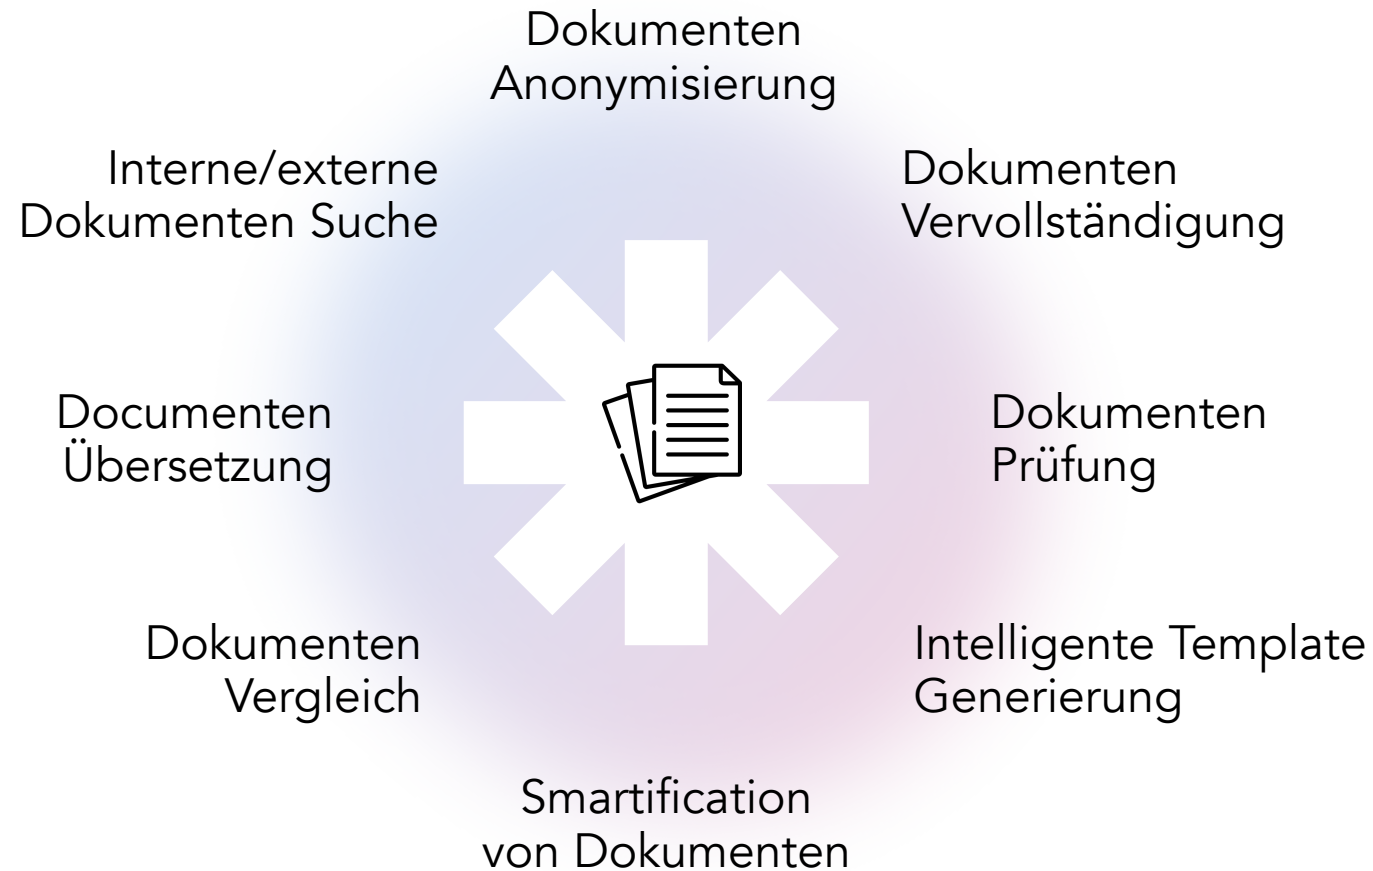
Dokumenten Anonymisierung

Dokumenten Vervollständigung

Dokumenten Prüfung

Intelligente Template Generierung

Smartification von Dokumenten

Dokumenten Vergleich

Documenten Übersetzung

Interne/externe Dokumenten Suche